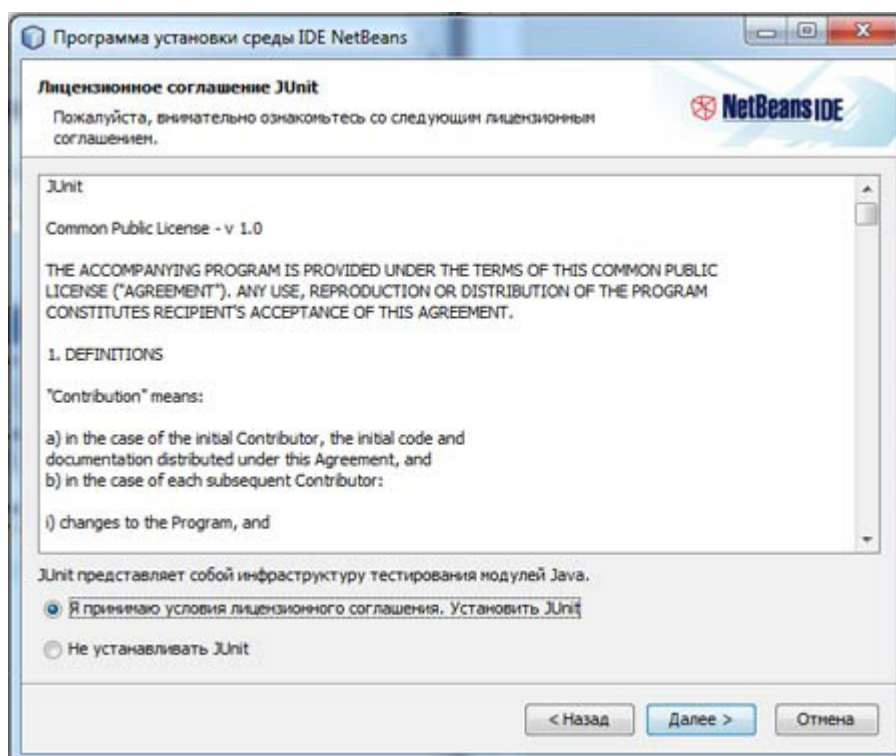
Программа установки среды IDE NetBeans

Лицензионное соглашение JUnit

Пожалуйста, внимательно ознакомьтесь со следующим лицензионным соглашением.

NetBeans IDE

JUnit

Common Public License - v 1.0

THE ACCOMPANYING PROGRAM IS PROVIDED UNDER THE TERMS OF THIS COMMON PUBLIC LICENSE ("AGREEMENT"). ANY USE, REPRODUCTION OR DISTRIBUTION OF THE PROGRAM CONSTITUTES RECIPIENT'S ACCEPTANCE OF THIS AGREEMENT.

1. DEFINITIONS

"Contribution" means:

a) in the case of the initial Contributor, the initial code and documentation distributed under this Agreement, and
b) in the case of each subsequent Contributor:

i) changes to the Program, and

JUnit представляет собой инфраструктуру тестирования модулей Java.

Я принимаю условия лицензионного соглашения. Установить JUnit

Не устанавливать JUnit

< Назад

Далее >

Отмена